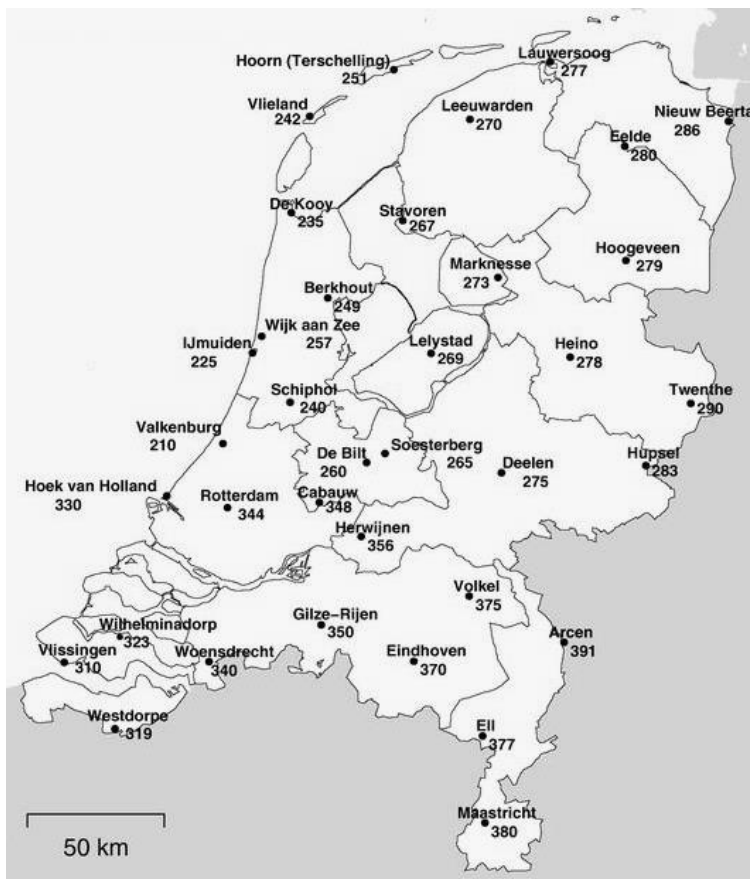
Hoorn (Terschelling)
251
Lauwersoog
277
Vlieland
242
Leeuwarden
270
Nieuw Beerta
286
Eelde
280
De Kooy
235
Stavoren
267
Hoogeveen
279
Marknesse
273
Berkhout
249
Wijk aan Zee
257
IJmuiden
225
Lelystad
269
Heino
278
Schiphol
240
Twenthe
290
Valkenburg
210
Soesterberg
265
De Bilt
260
Hupsel
283
Deelen
275
Hoek van Holland
330
Rotterdam
344
Cabauw
348
Herwijnen
356
Volkel
375
Wilhelminadorp
323
Gilze-Rijen
350
Arcen
391
Vlissingen
310
Woensdrecht
340
Eindhoven
370
Westdorpe
319
Ell
377
Maastricht
380
50 km